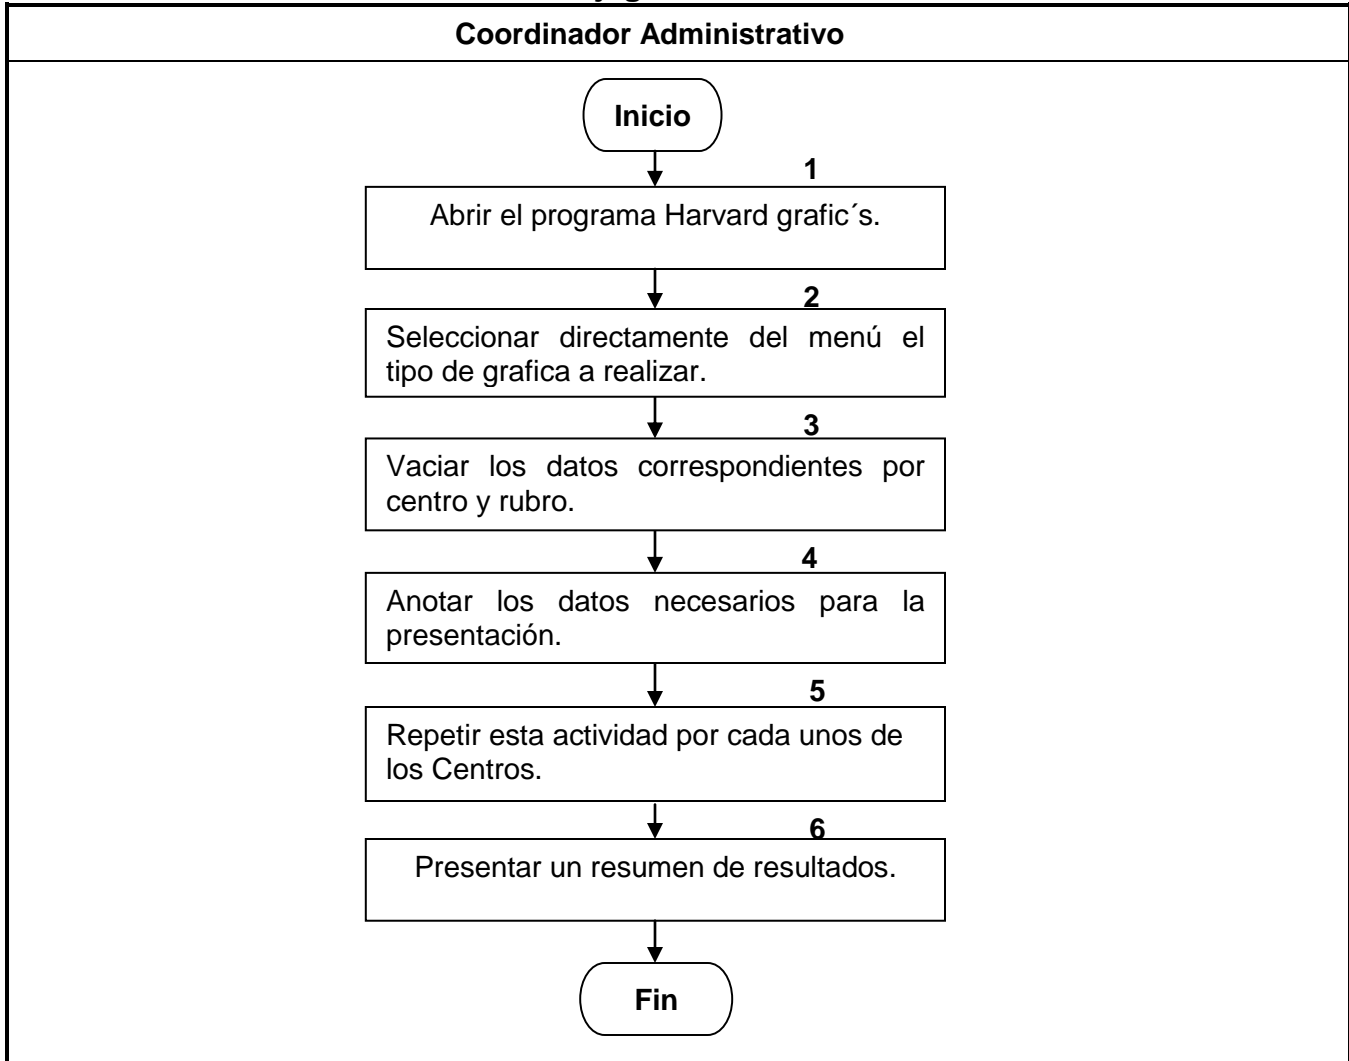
Coordinador Administrativo

Inicio

1

Abrir el programa Harvard grafic´s.

2

Seleccionar directamente del menú el tipo de grafica a realizar.

3

Vaciar los datos correspondientes por centro y rubro.

4

Anotar los datos necesarios para la presentación.

5

Repetir esta actividad por cada unos de los Centros.

6

Presentar un resumen de resultados.

Fin